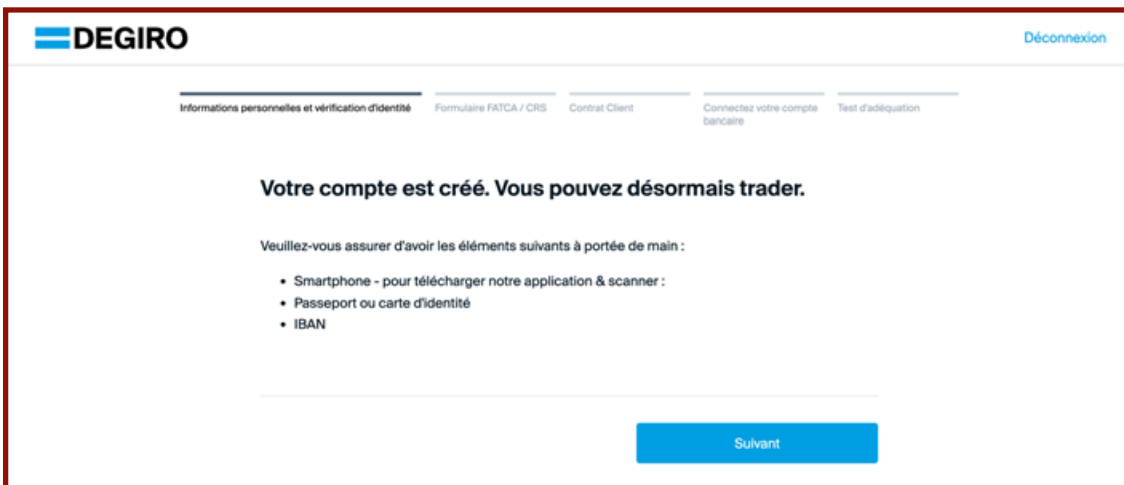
DEGIRO

Déconnexion

Informations personnelles et vérification d'identité
Formulaire FATCA / CRS
Contrat Client
Connectez votre compte bancaire
Test d'adéquation

Votre compte est créé. Vous pouvez désormais trader.

Veuillez-vous assurer d'avoir les éléments suivants à portée de main :

- Smartphone - pour télécharger notre application & scanner :
- Passeport ou carte d'identité
- IBAN

Suivant